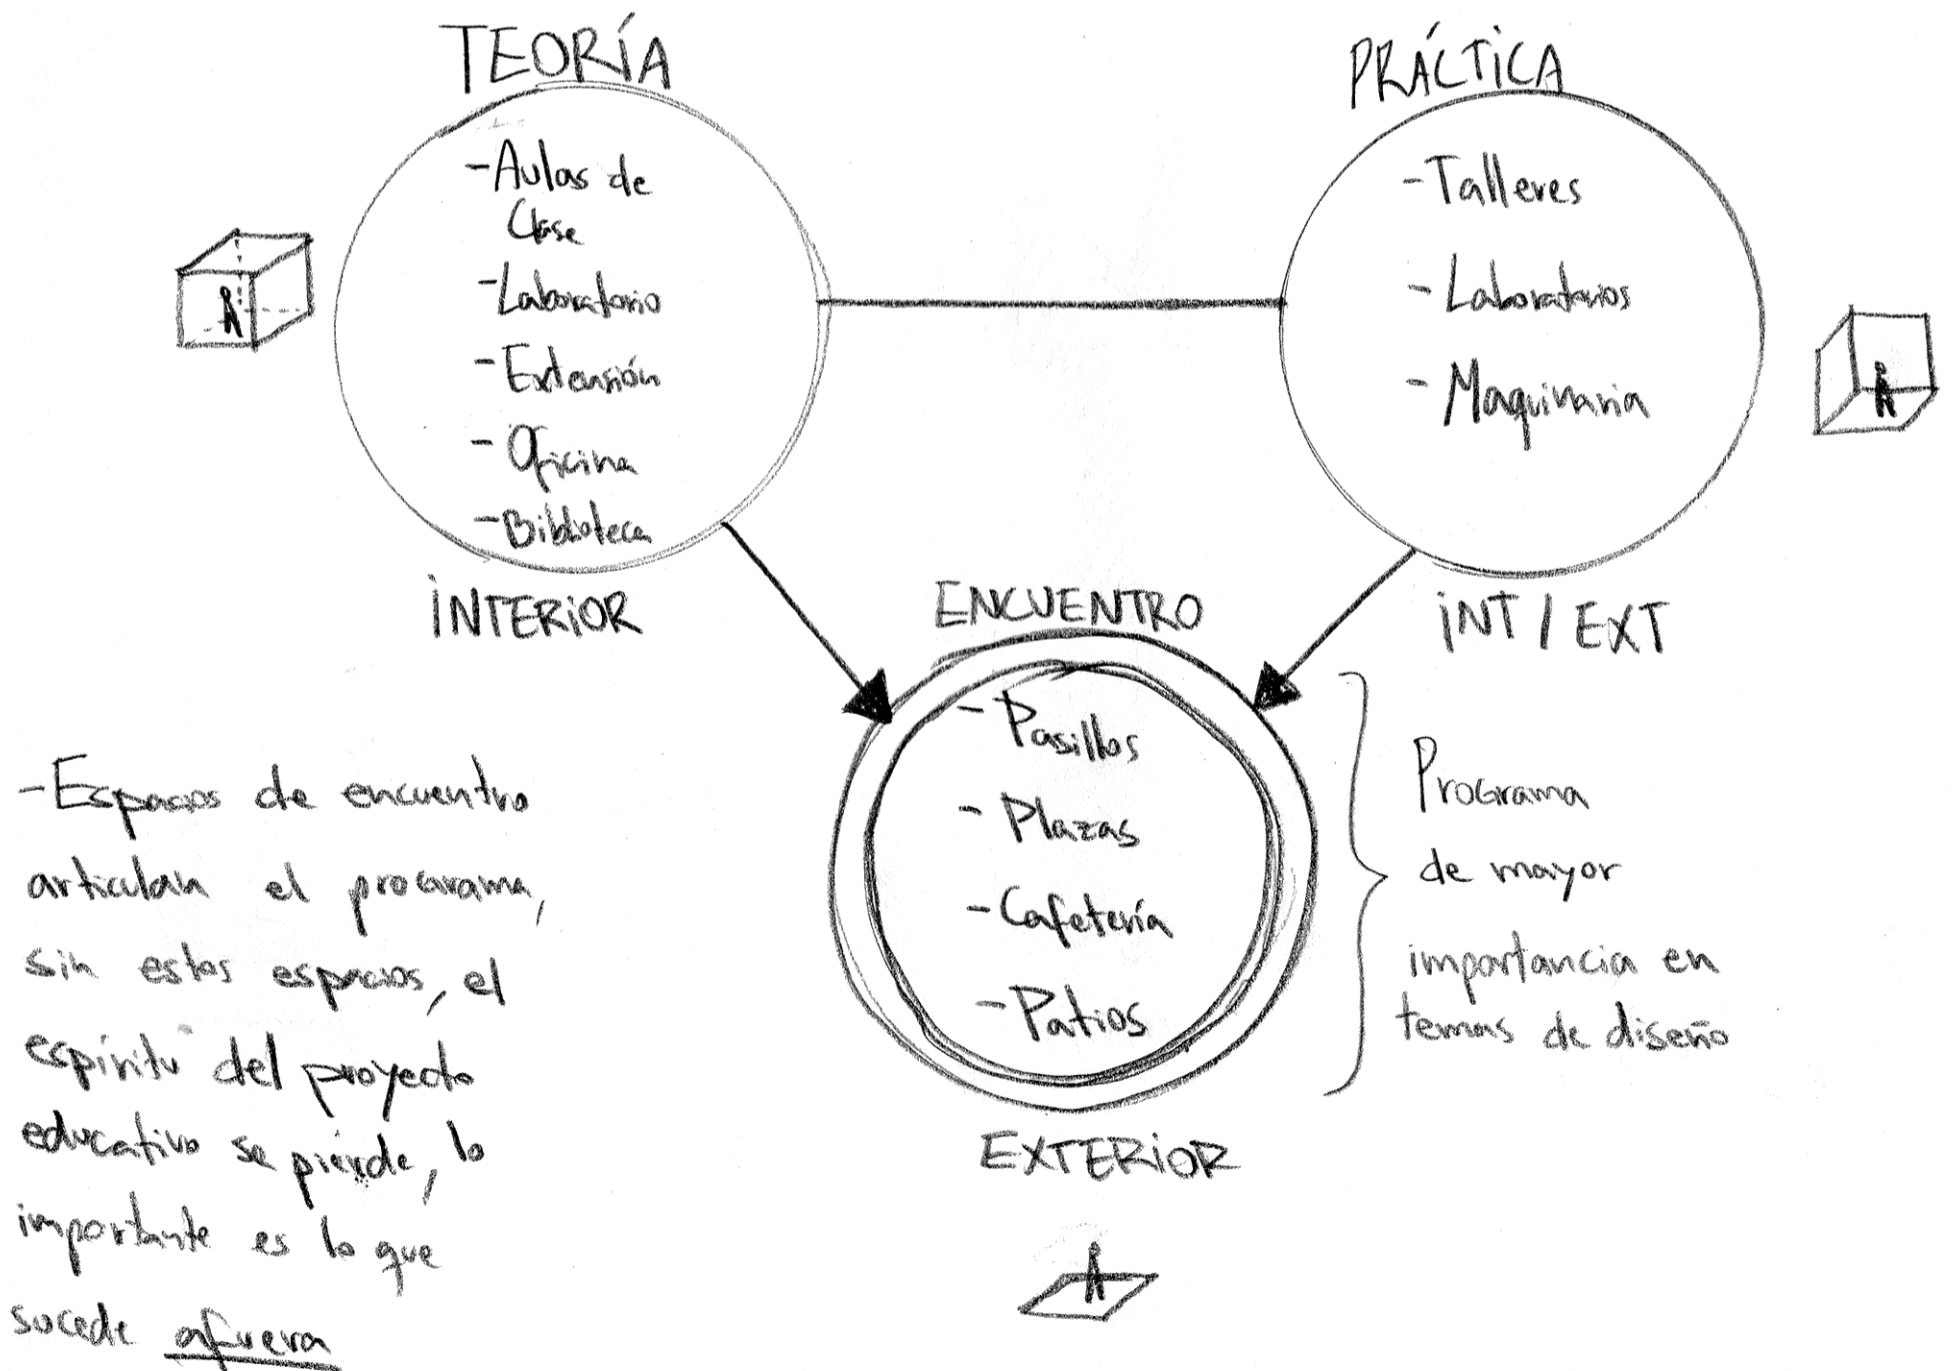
TEORÍA

-Aulas de Clase
-Laboratorio
-Extensión
-Oficina
-Biblioteca

INTERIOR

PRÁCTICA

-Talleres
-Laboratorios
-Maquinaria

INT / EXT

ENCUENTRO

-Pasillos
-Plazas
-Cafetería
-Patios

EXTERIOR

Programa de mayor importancia en temas de diseño

-Espacios de encuentro articulan el programa, sin estos espacios, el espíritu del proyecto educativo se pierde, lo importante es lo que sucede afuera